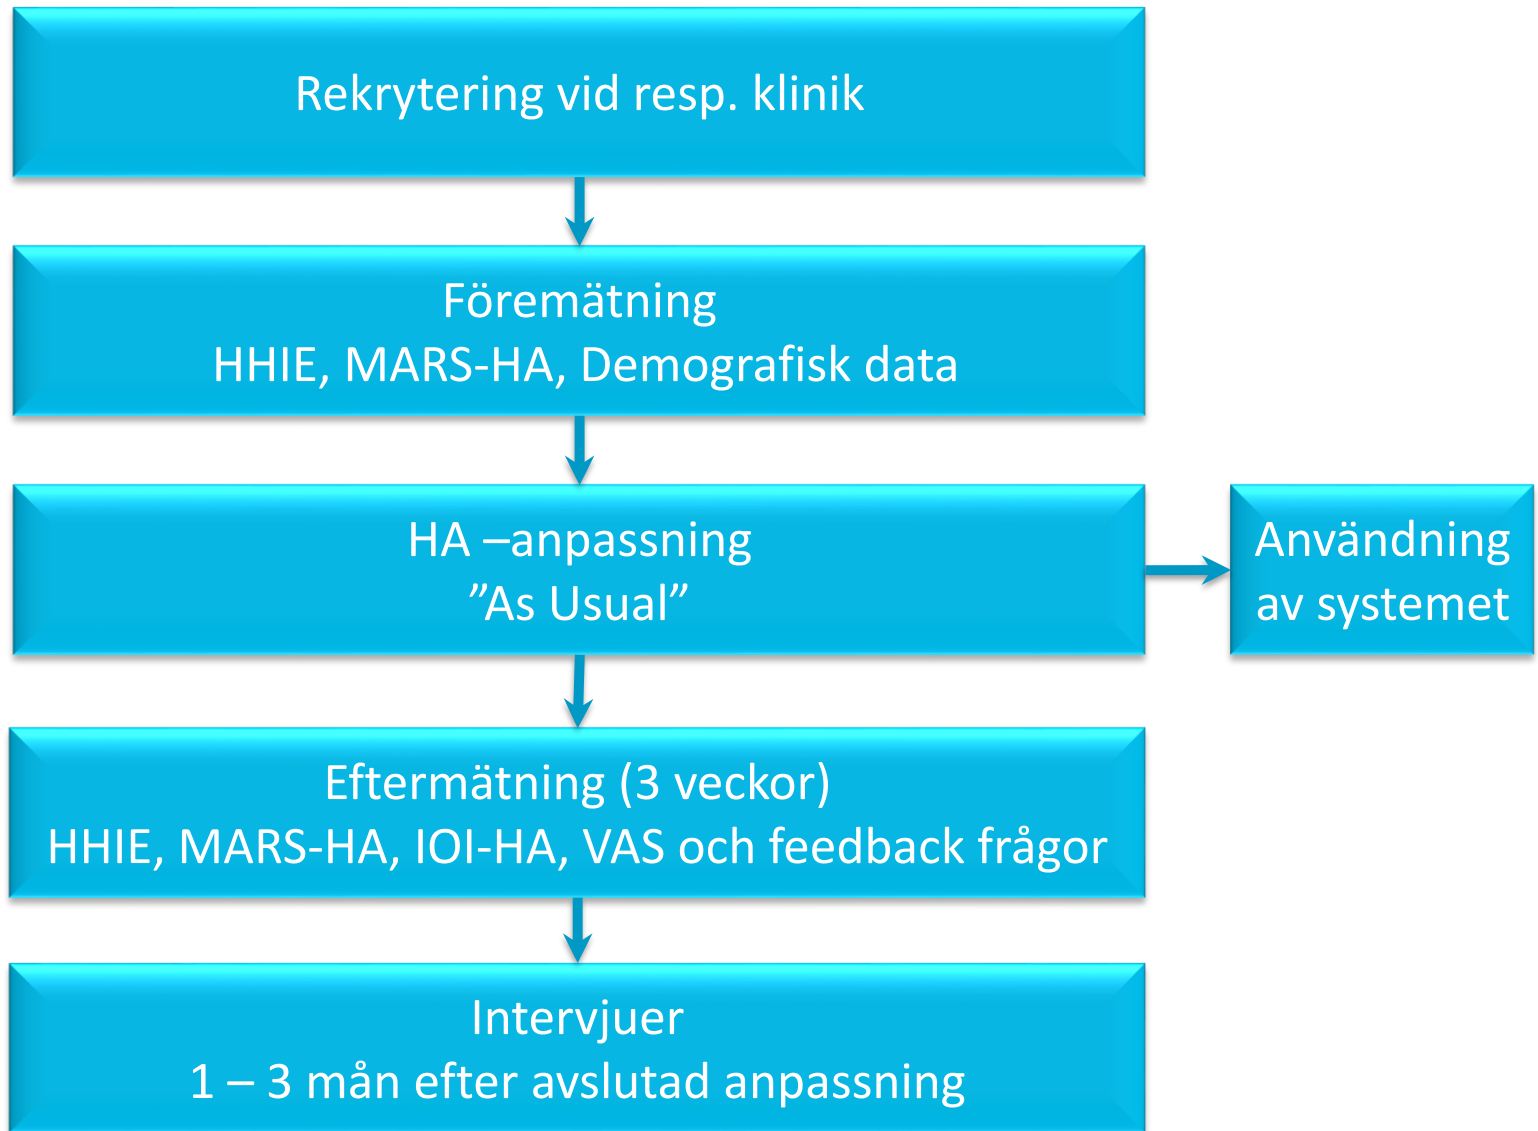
Rekrytering vid resp. klinik

Föremätning
HHIE, MARS-HA, Demografisk data

HA –anpassning
”As Usual”

Användning av systemet

Eftermätning (3 veckor)
HHIE, MARS-HA, IOI-HA, VAS och feedback frågor

Intervjuer
1 – 3 mån efter avslutad anpassning